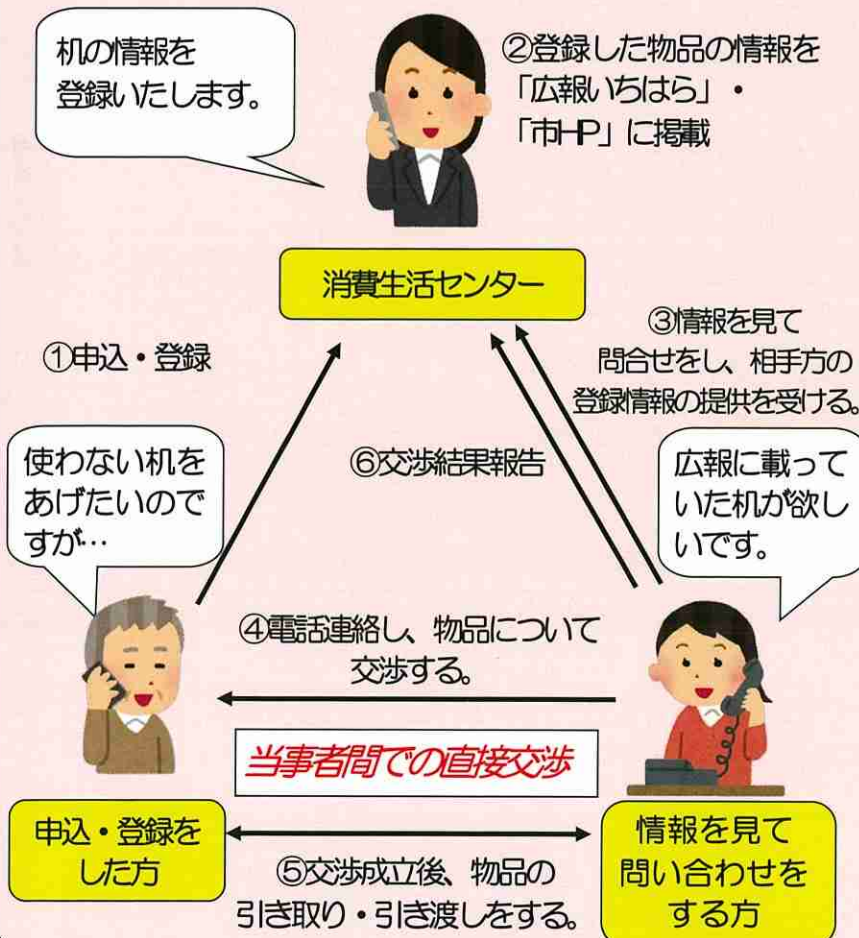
机の情報を
登録いたします。

②登録した物品の情報を
「広報いちはら」・
「市HP」に掲載

消費生活センター

①申込・登録

③情報を見て
問合せをし、相手方の
登録情報の提供を受ける。

⑥交渉結果報告

使わない机を
あげたいので
すが…

広報に載って
いた机が欲し
いです。

④電話連絡し、物品について
交渉する。

当事者間での直接交渉

申込・登録を
した方

⑤交渉成立後、物品の
引き取り・引き渡しをする。

情報を見て
問い合わせを
する方